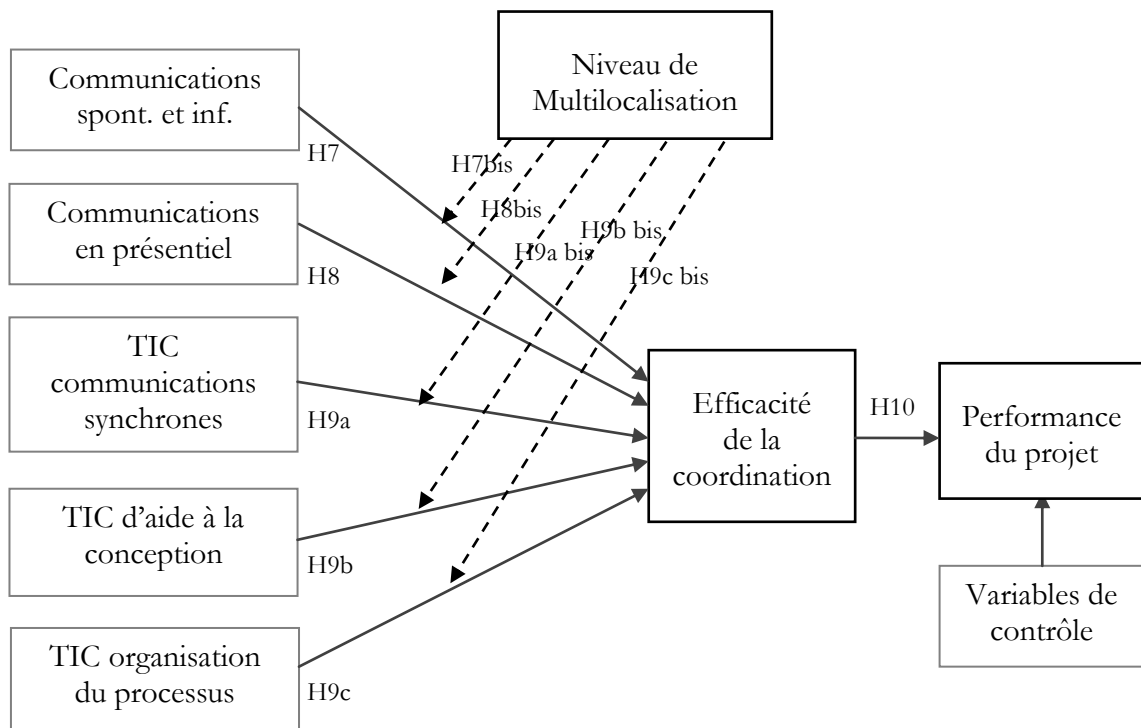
Niveau de Multilocalisation

Communications spont. et inf.

H7

H7bis

H8bis

H9b bis

H9a bis

H9c bis

Communications en présentiel

H8

TIC communications synchrones

H9a

TIC d'aide à la conception

H9b

TIC organisation du processus

H9c

Efficacité de la coordination

H10

Performance du projet

Variables de contrôle